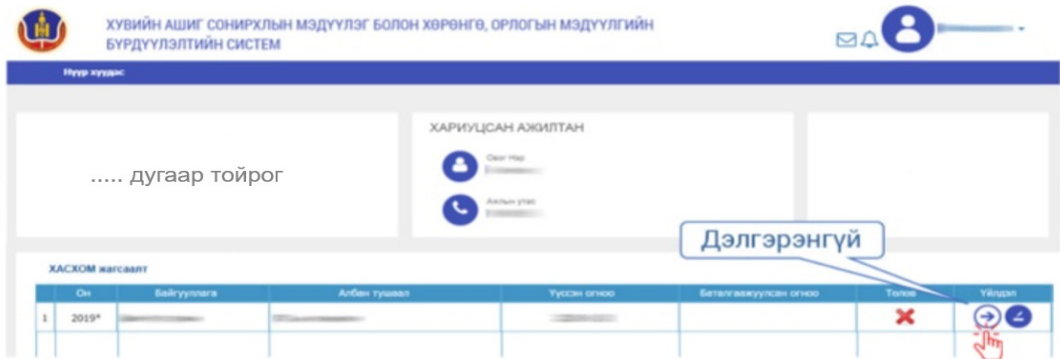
ХУВИЙН АШИГ СОНИРХЛЫН МЭДҮҮЛЭГ БОЛОН ХӨРӨНГӨ, ОРЛОГЫН МЭДҮҮЛГИЙН БҮРДҮҮЛЭЛТИЙН СИСТЕМ

Нүүр хуудас

..... дугаар тойрог

ХАРИУЦСАН АЖИЛТАН

Овог Нэр

Ажлын утас

Дэлгэрэнгүй

ХАСХОМ жагсаалт

| | Он | Байгууллага | Албан тушаал | Үүссэн огноо | Баталгаажуулсан огноо | Төлөв | Үйлдэл |
|---|---|---|---|---|---|---|---|
| 1 | 2019* | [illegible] | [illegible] | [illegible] | | ✖ | |